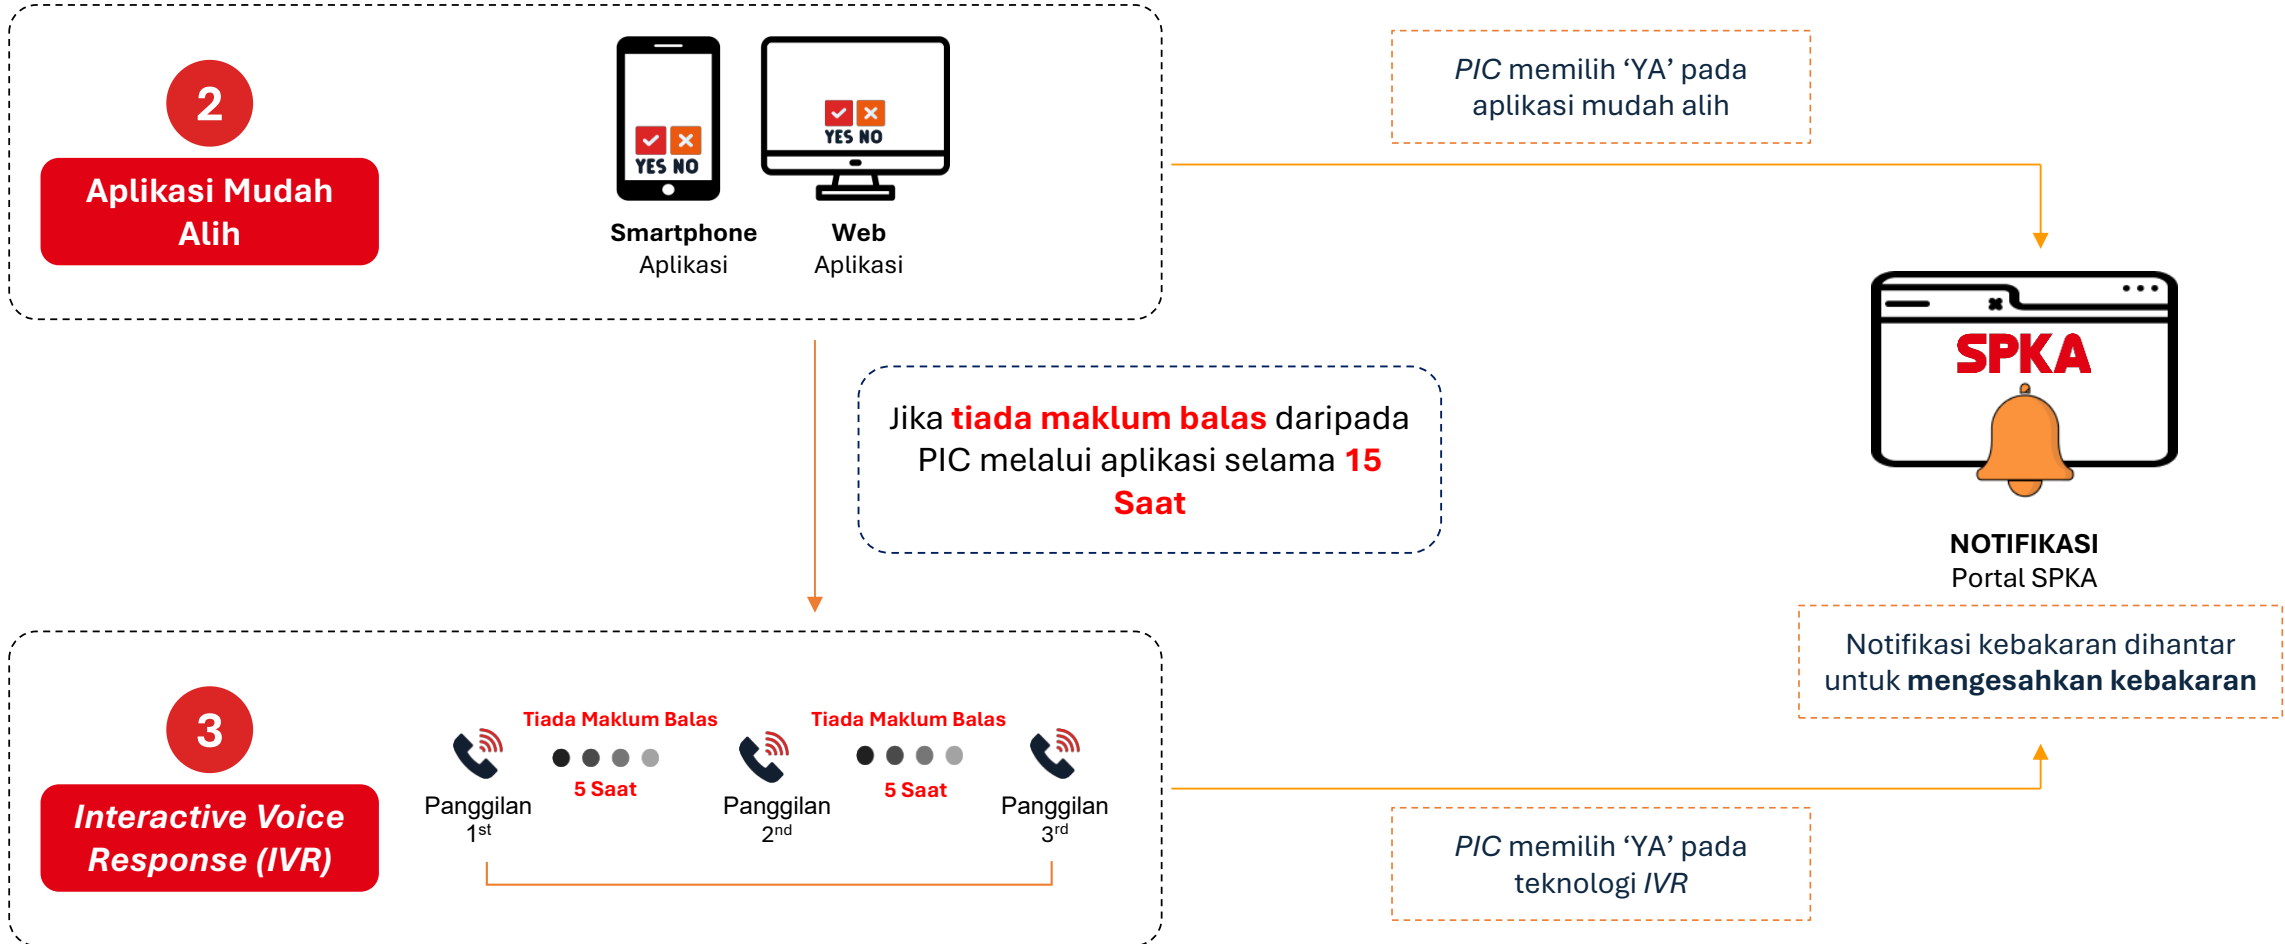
2

Aplikasi Mudah Alih

YES NO

YES NO

Smartphone
Aplikasi

Web
Aplikasi

PIC memilih ‘YA’ pada aplikasi mudah alih

Jika tiada maklum balas daripada PIC melalui aplikasi selama 15 Saat

SPKA

NOTIFIKASI
Portal SPKA

Notifikasi kebakaran dihantar untuk mengesahkan kebakaran

3

Interactive Voice Response (IVR)

Tiada Maklum Balas

Tiada Maklum Balas

5 Saat

5 Saat

Panggilan $1^{st}$

Panggilan $2^{nd}$

Panggilan $3^{rd}$

PIC memilih ‘YA’ pada teknologi IVR